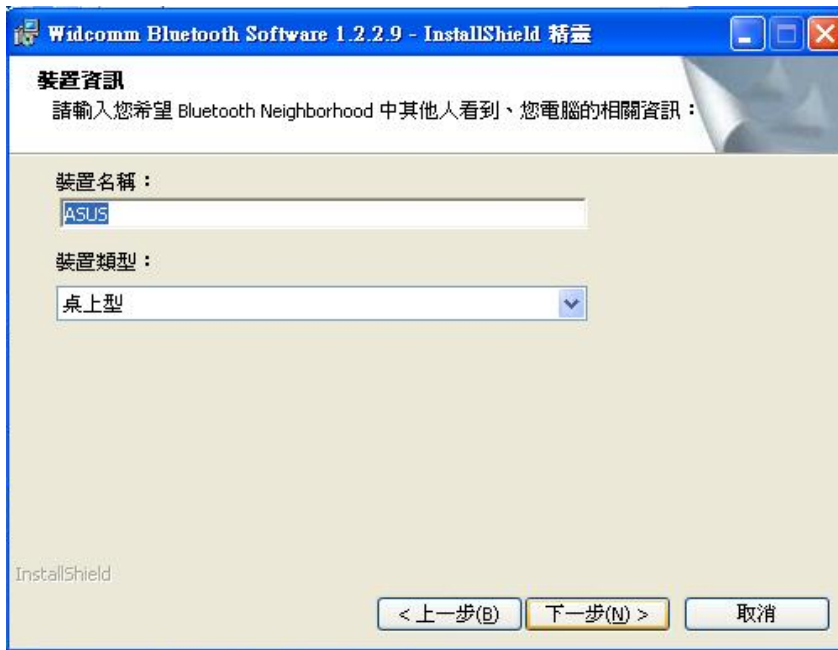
Widcomm Bluetooth Software 1.2.2.9 - InstallShield 精靈

裝置資訊
請輸入您希望 Bluetooth Neighborhood 中其他人看到、您電腦的相關資訊：

裝置名稱：
ASUS

裝置類型：
桌上型

InstallShield

< 上一步(B)
下一步(N) >
取消